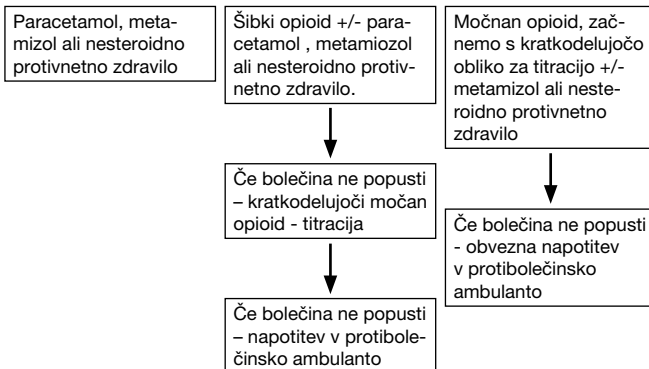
Paracetamol, metamizol ali nesteroidno protivnetno zdravilo

Šibki opioid +/- paracetamol , metamiozol ali nesteroidno protivnetno zdravilo.

Če bolečina ne popusti – kratkodelujoči močan opioid - titracija

Če bolečina ne popusti – napotitev v protibolečinsko ambulanto

Močnan opioid, začnemo s kratkodelujočo obliko za titracijo +/- metamizol ali nesteroidno protivnetno zdravilo

Če bolečina ne popusti - obvezna napotitev v protibolečinsko ambulanto